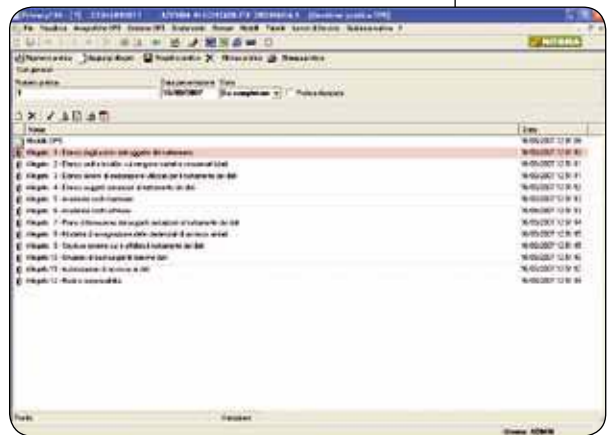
Privacy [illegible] - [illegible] [Gestione pratica DPS]

File Visualizza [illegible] Finestra ?

Nuova pratica Aggiungi allegato Modifica pratica Elimina pratica Stampa pratica

Dati generali

Numero pratica: 1
Data presentazione: 16/05/2007
Stato: Da completare
Pratica bloccata

| Nome | Data |
|---|---|
| Modello DPS | 16/05/2007 12:31:36 |
| Allegato - 1 - Elenco degli incarichi dei soggetti del trattamento | 16/05/2007 12:31:40 |
| Allegato - 2 - Elenco delle località e le categorie trattate e relative misure di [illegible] | 16/05/2007 12:31:41 |
| Allegato - 3 - Elenco sistemi di elaborazione utilizzati per il trattamento dei dati | 16/05/2007 12:31:41 |
| Allegato - 4 - Elenco soggetti incaricati al trattamento dei dati | 16/05/2007 12:31:42 |
| Allegato - 5 - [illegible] | 16/05/2007 12:31:42 |
| Allegato - 6 - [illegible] | 16/05/2007 12:31:43 |
| Allegato - 7 - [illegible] al trattamento dei dati | 16/05/2007 12:31:44 |
| Allegato - 8 - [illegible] | 16/05/2007 12:31:45 |
| Allegato - 9 - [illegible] trattamento dei dati | 16/05/2007 12:31:45 |
| Allegato - 10 - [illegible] | 16/05/2007 12:31:46 |
| Allegato - 11 - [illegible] | 16/05/2007 12:31:46 |
| Allegato - 12 - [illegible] | 16/05/2007 12:31:46 |

Pronto
Utente: ADMIN